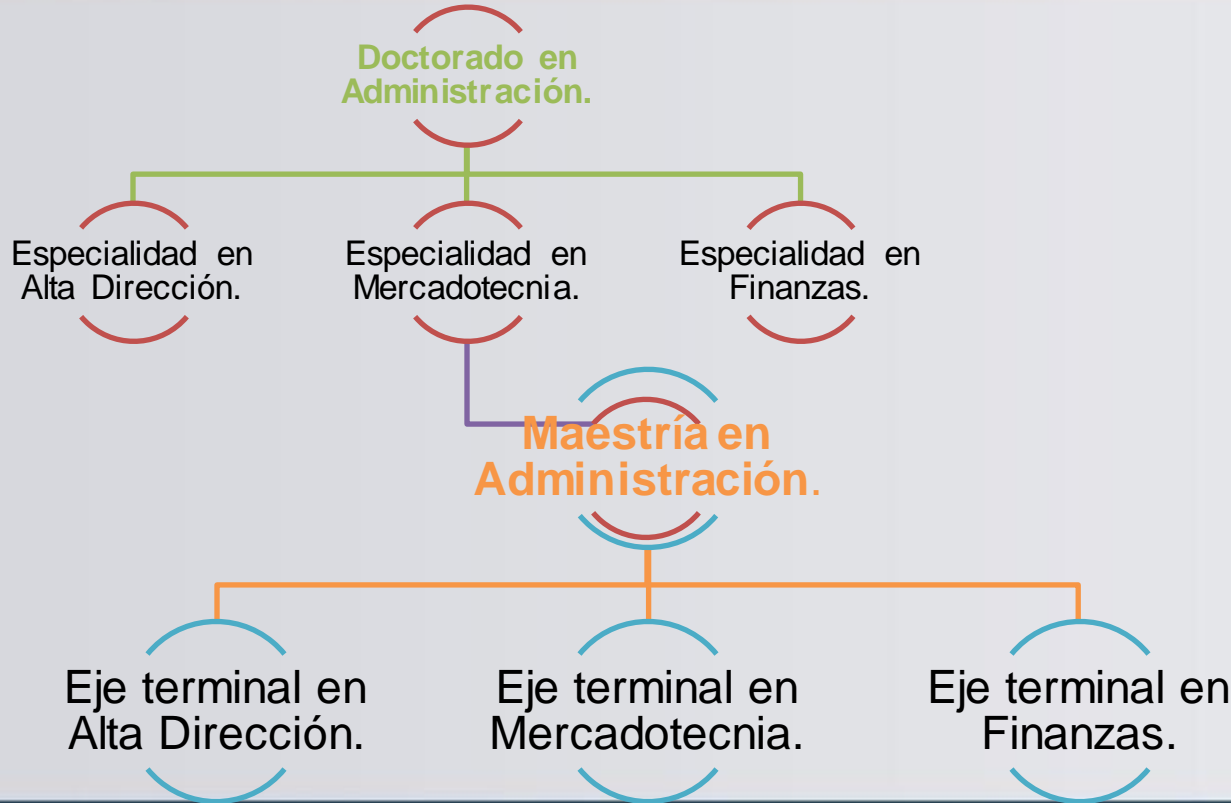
Doctorado en Administración.

Especialidad en Alta Dirección.

Especialidad en Mercadotecnia.

Especialidad en Finanzas.

Maestría en Administración.

Eje terminal en Alta Dirección.

Eje terminal en Mercadotecnia.

Eje terminal en Finanzas.